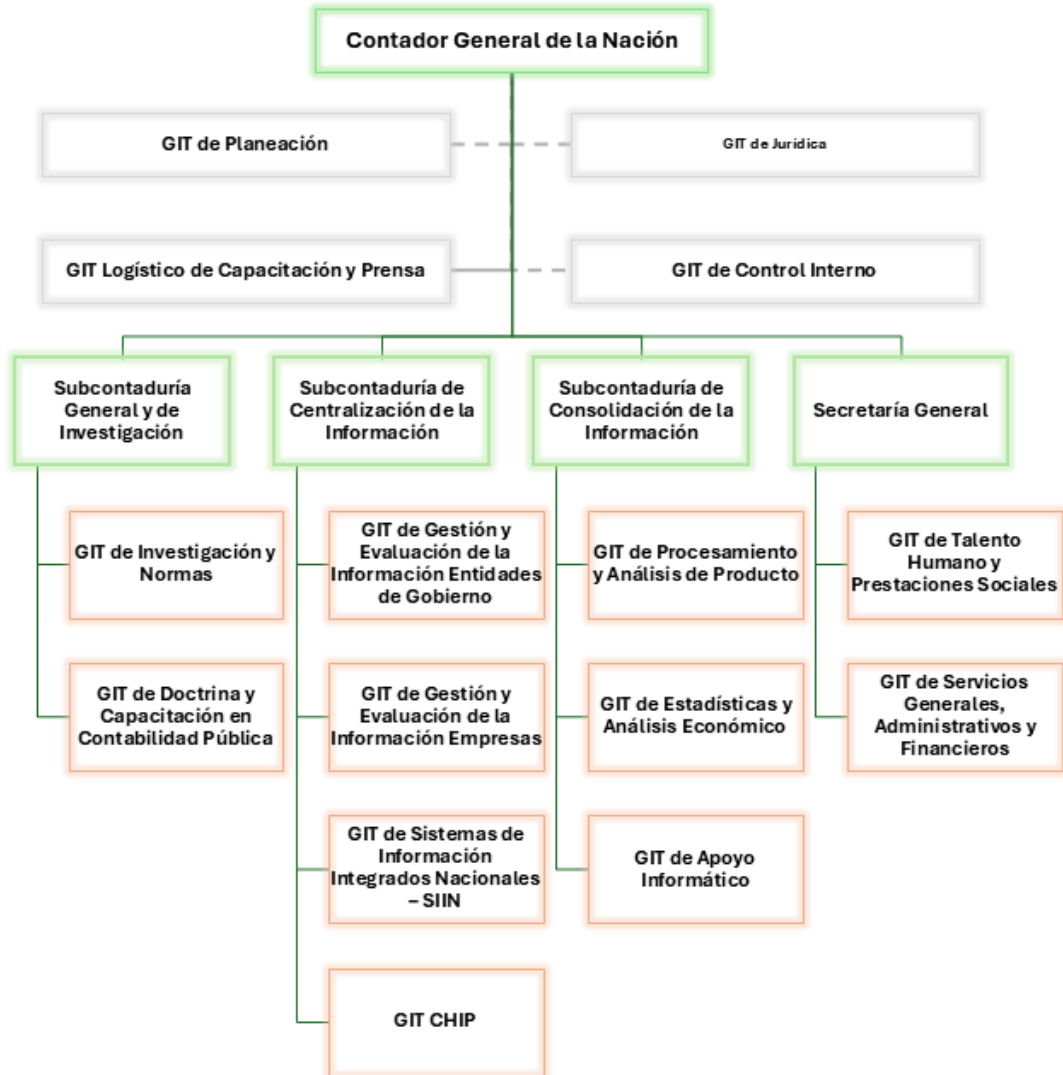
Contador General de la Nación

GIT de Planeación

GIT de Jurídica

GIT Logístico de Capacitación y Prensa

GIT de Control Interno

Subcontaduría General y de Investigación

GIT de Investigación y Normas

GIT de Doctrina y Capacitación en Contabilidad Pública

Subcontaduría de Centralización de la Información

GIT de Gestión y Evaluación de la Información Entidades de Gobierno

GIT de Gestión y Evaluación de la Información Empresas

GIT de Sistemas de Información Integrados Nacionales – SIIN

GIT CHIP

Subcontaduría de Consolidación de la Información

GIT de Procesamiento y Análisis de Producto

GIT de Estadísticas y Análisis Económico

GIT de Apoyo Informático

Secretaría General

GIT de Talento Humano y Prestaciones Sociales

GIT de Servicios Generales, Administrativos y Financieros